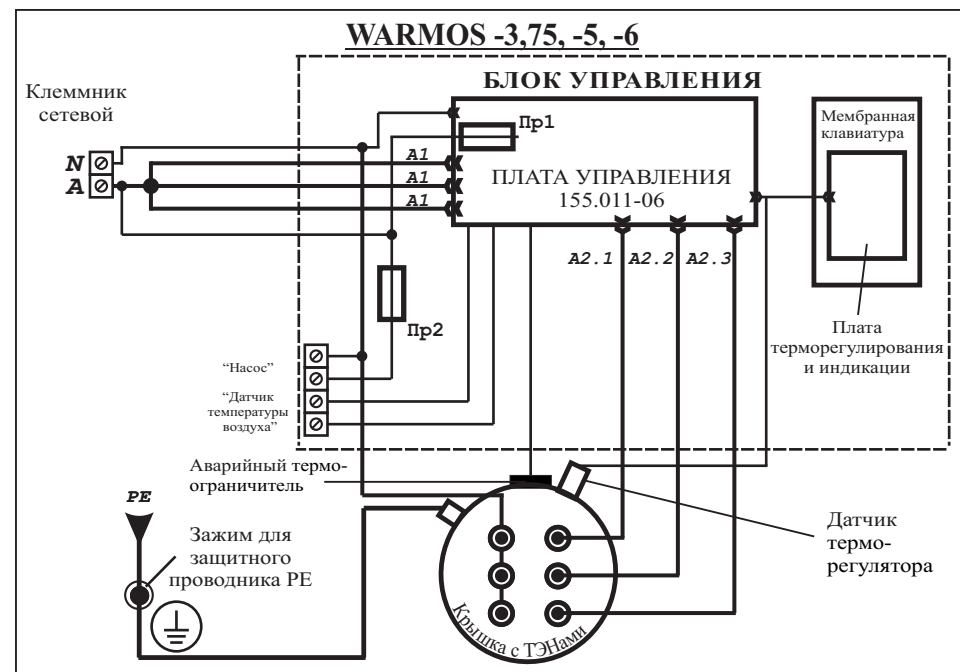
WARMOS -3,75, -5, -6

БЛОК УПРАВЛЕНИЯ

Клеммник сетевой

N
A

Пр1

A1
A1
A1

ПЛАТА УПРАВЛЕНИЯ 155.011-06

Мембранная клавиатура

A2.1 A2.2 A2.3

Пр2

Плата терморегулирования и индикации

"Насос"

"Датчик температуры воздуха"

Аварийный термоограничитель

PE

Зажим для защитного проводника PE

Датчик терморегулятора

Крышка с ТЭНами